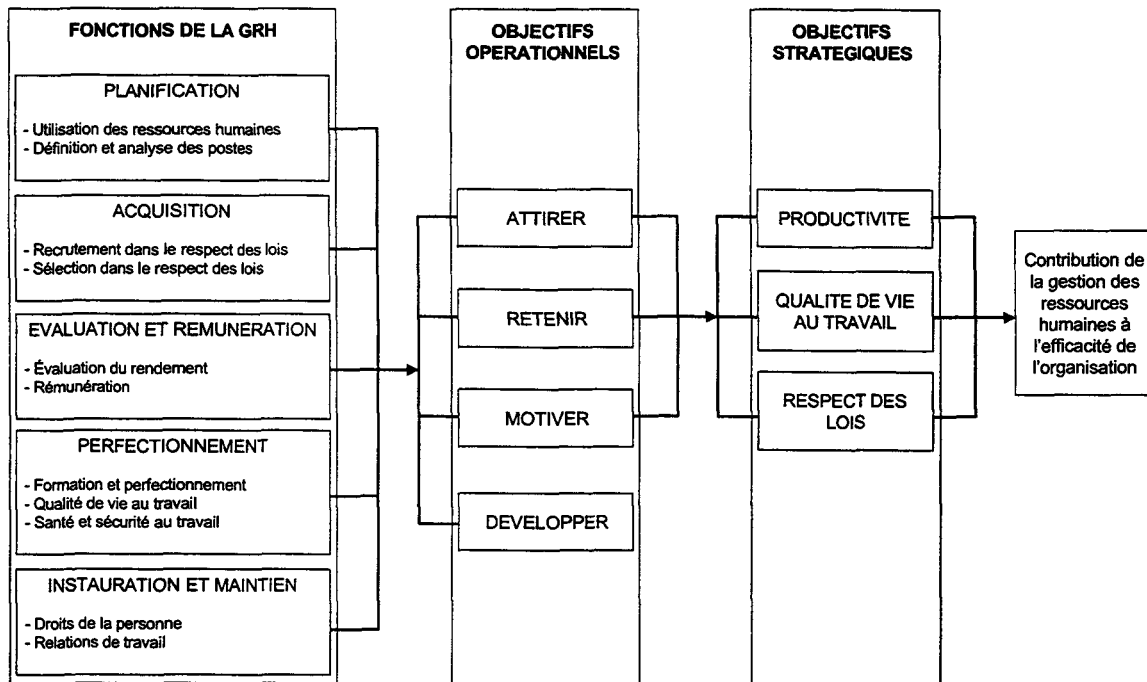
FONCTIONS DE LA GRH

PLANIFICATION

- Utilisation des ressources humaines
- Définition et analyse des postes

ACQUISITION

- Recrutement dans le respect des lois
- Sélection dans le respect des lois

EVALUATION ET REMUNERATION

- Évaluation du rendement
- Rémunération

PERFECTIONNEMENT

- Formation et perfectionnement
- Qualité de vie au travail
- Santé et sécurité au travail

INSTAURATION ET MAINTIEN

- Droits de la personne
- Relations de travail

OBJECTIFS OPERATIONNELS

ATTIRER

RETENIR

MOTIVER

DEVELOPPER

OBJECTIFS STRATEGIQUES

PRODUCTIVITE

QUALITE DE VIE AU TRAVAIL

RESPECT DES LOIS

Contribution de la gestion des ressources humaines à l'efficacité de l'organisation